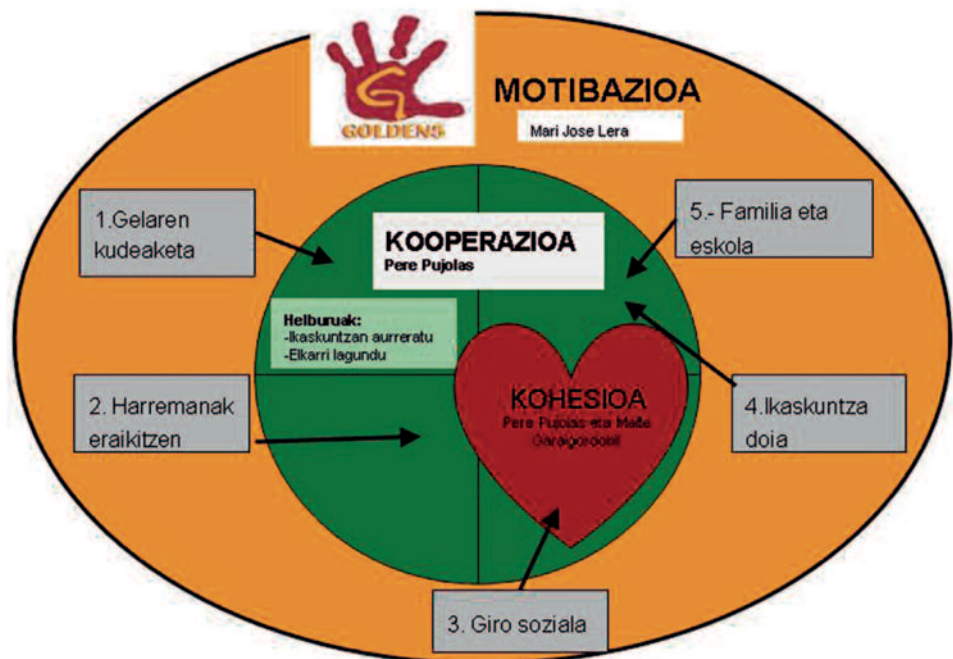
GOLDENS

MOTIBAZIOA

Mari Jose Lera

1.Gelaren kudeaketa

KOOPERAZIOA
Pere Pujolas

5.- Familia eta eskola

Helburuak:
-Ikaskuntzan aurreratu
-Elkarri lagundu

2. Harremanak eraikitzen

KOHESIOA
Pere Pujolas eta Maite Garaigordobil

4.Ikaskuntza doia

3. Giro soziala